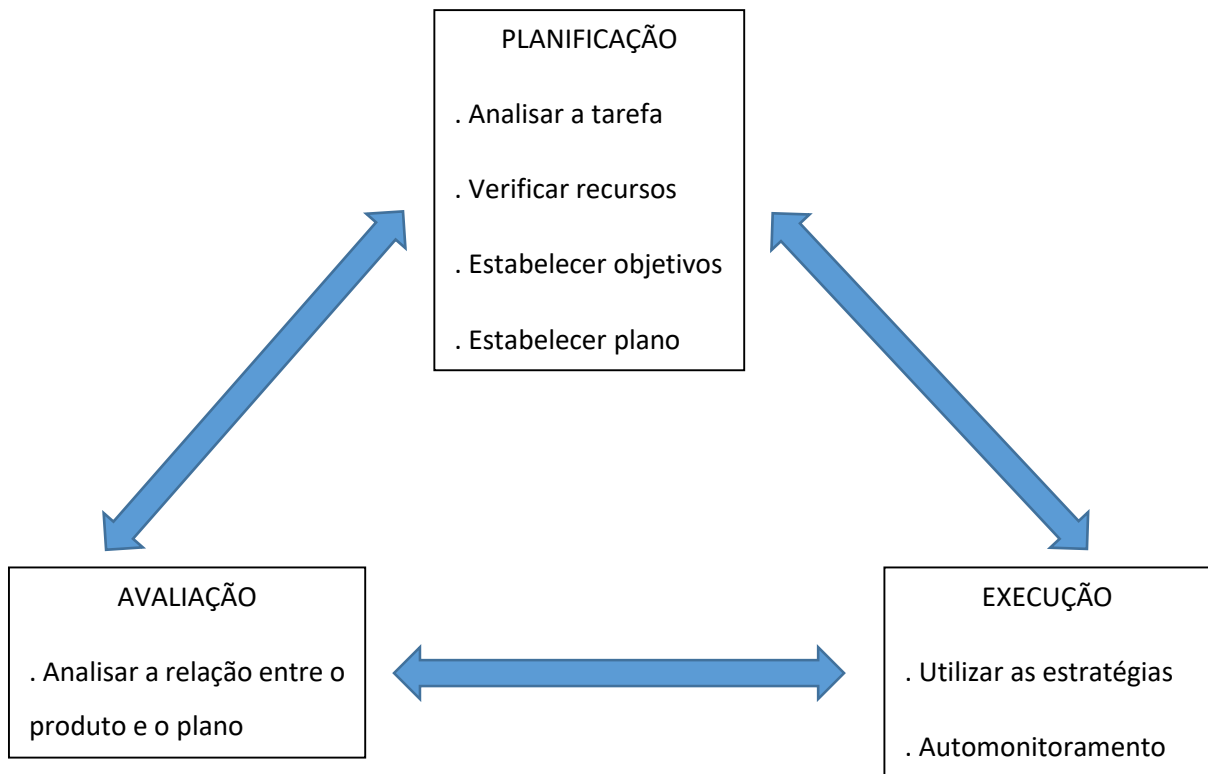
PLANIFICAÇÃO

. Analisar a tarefa

. Verificar recursos

. Estabelecer objetivos

. Estabelecer plano

AVALIAÇÃO

. Analisar a relação entre o produto e o plano

EXECUÇÃO

. Utilizar as estratégias

. Automonitoramento